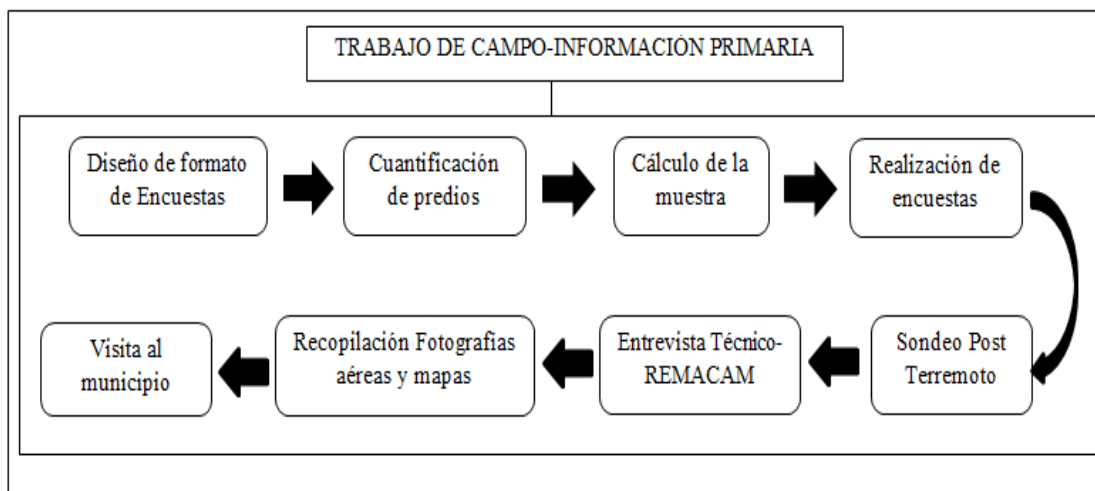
TRABAJO DE CAMPO-INFORMACIÓN PRIMARIA

Diseño de formato de Encuestas

Cuantificación de predios

Cálculo de la muestra

Realización de encuestas

Sondeo Post Terremoto

Entrevista Técnico-REMACAM

Recopilación Fotografías aéreas y mapas

Visita al municipio